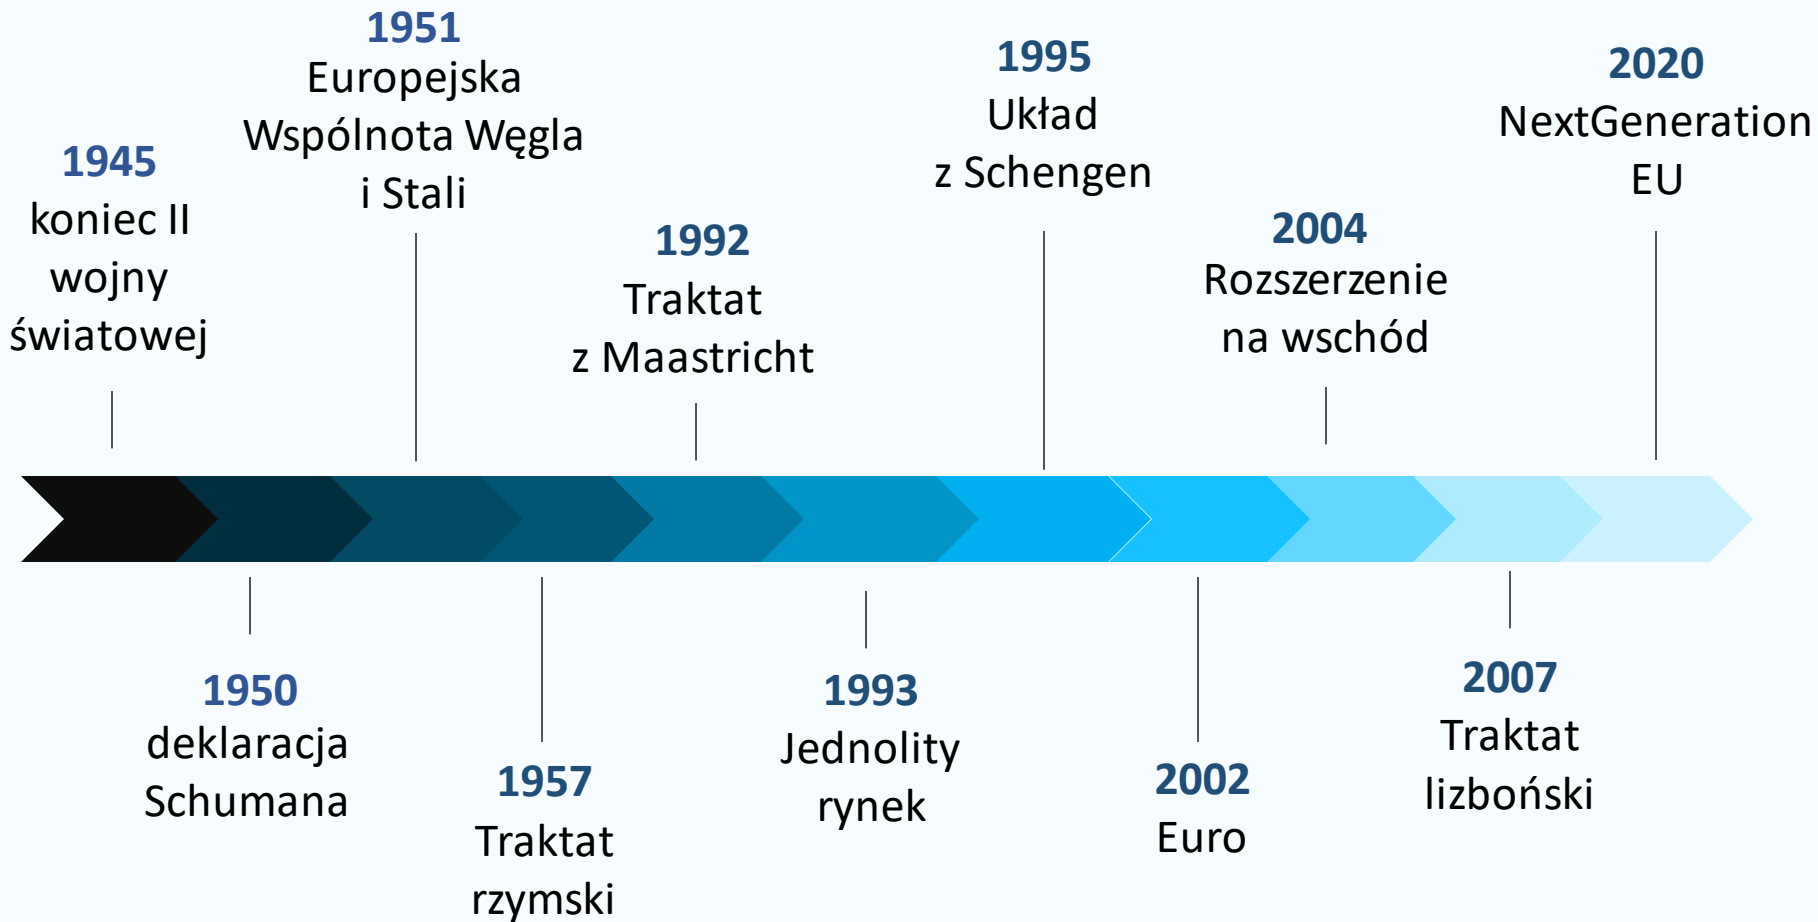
1945
koniec II wojny światowej

1950
deklaracja Schumana

1951
Europejska Wspólnota Węgla i Stali

1957
Traktat rzymski

1992
Traktat z Maastricht

1993
Jednolity rynek

1995
Układ z Schengen

2002
Euro

2004
Rozszerzenie na wschód

2007
Traktat lizboński

2020
NextGeneration EU